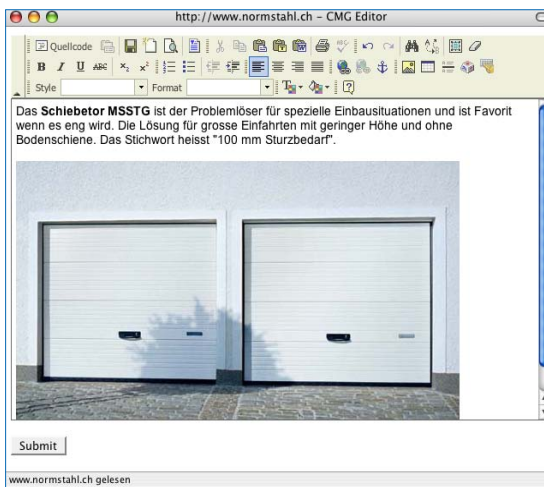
http://www.normstahl.ch - CMG Editor

Quellcode

B I U ABC $x_2$ $x^2$

Style Format

Das **Schiebetor MSSTG** ist der Problemlöser für spezielle Einbausituationen und ist Favorit wenn es eng wird. Die Lösung für grosse Einfahrten mit geringer Höhe und ohne Bodenschiene. Das Stichwort heisst "100 mm Sturzbedarf".

Submit

www.normstahl.ch gelesen